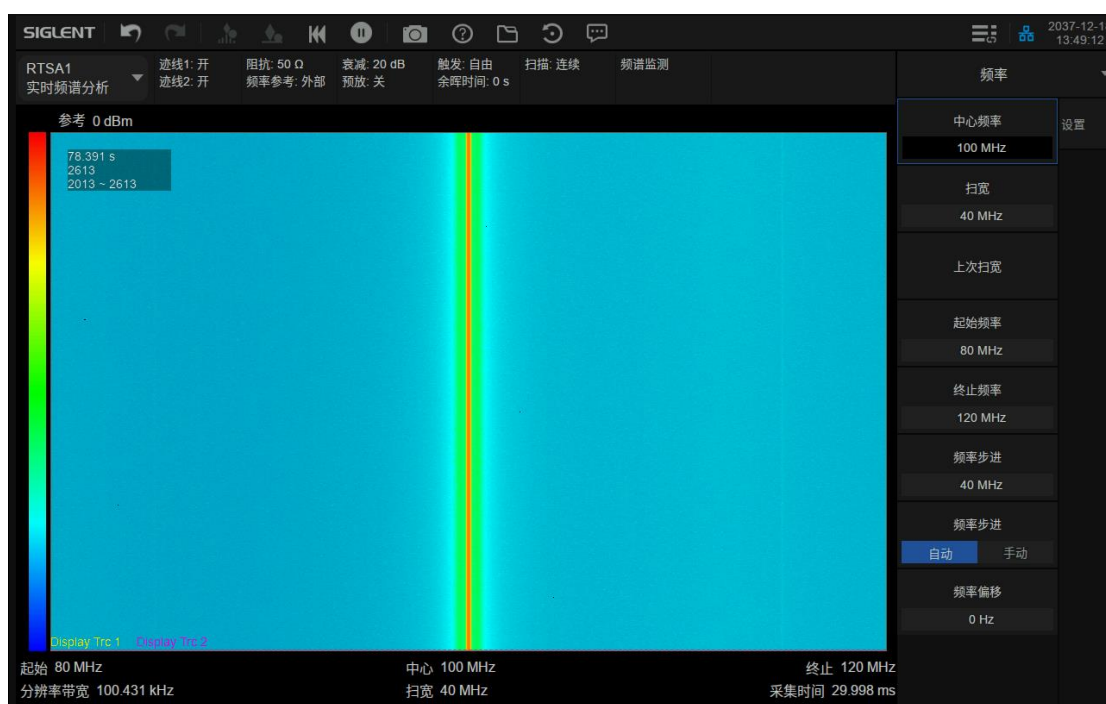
SIGLENT

2037-12-1
13:49:12

RTSA1
实时频谱分析

迹线1: 开
迹线2: 开

阻抗: 50 Ω
频率参考: 外部

衰减: 20 dB
预放: 关

触发: 自由
余晖时间: 0 s

扫描: 连续

频谱监测

频率

设置

参考 0 dBm

78.391 s
2613
2013 ~ 2613

Display Trc 1 Display Trc 2

中心频率
100 MHz

扫宽
40 MHz

上次扫宽

起始频率
80 MHz

终止频率
120 MHz

频率步进
40 MHz

频率步进
自动 手动

频率偏移
0 Hz

起始 80 MHz
分辨率带宽 100.431 kHz

中心 100 MHz
扫宽 40 MHz

终止 120 MHz
采集时间 29.998 ms